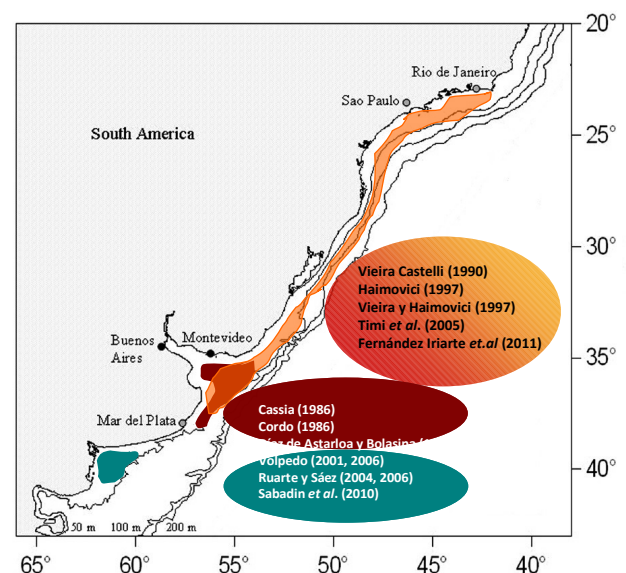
20°
Rio de Janeiro
Sao Paulo
South America
25°
30°
Vieira Castelli (1990)
Haimovici (1997)
Vieira y Haimovici (1997)
Timi *et al*. (2005)
Fernández Iriarte *et.al* (2011)
Buenos Aires
Montevideo
35°
Mar del Plata
Cassia (1986)
Cordo (1986)
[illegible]íaz de Astarloa y Bolasina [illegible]
Volpedo (2001, 2006)
Ruarte y Sáez (2004, 2006)
Sabadin *et al*. (2010)
40°
50 m
100 m
200 m
65°
60°
55°
50°
45°
40°